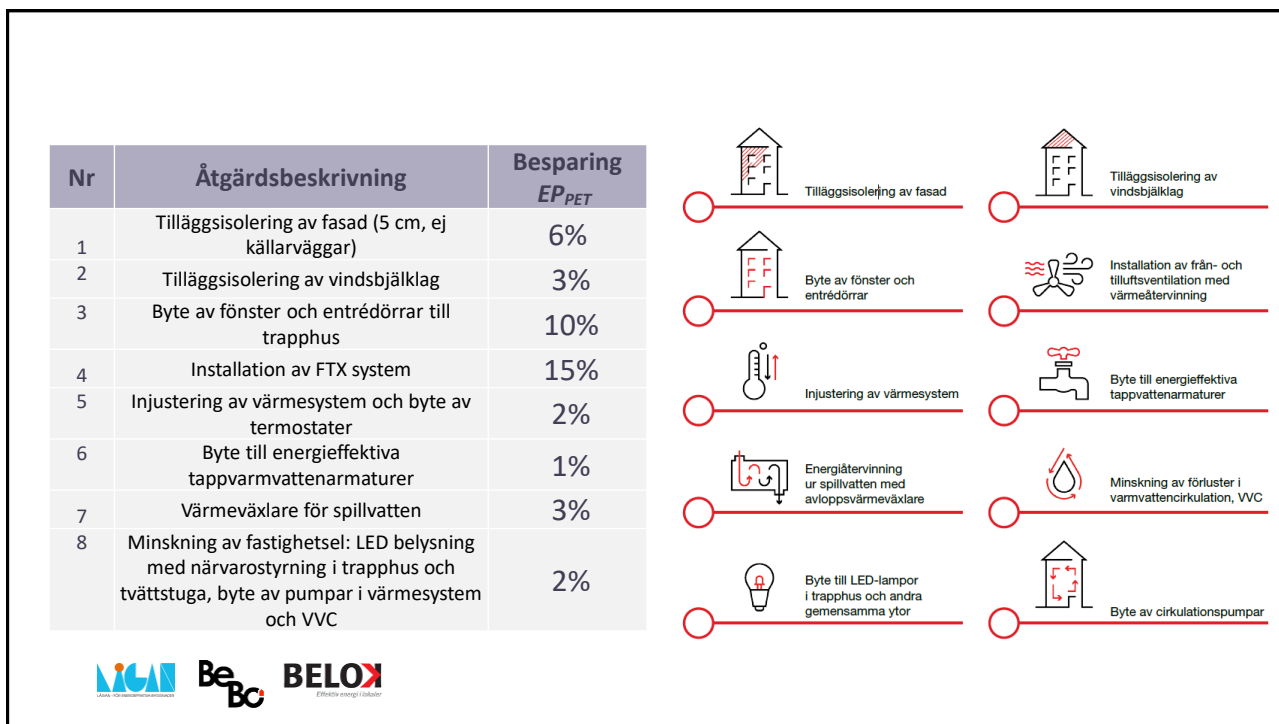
| Nr | Åtgärdsbeskrivning | Besparing $EP_{PET}$ |
|---|---|---|
| 1 | Tilläggsisolering av fasad (5 cm, ej källarväggar) | 6% |
| 2 | Tilläggsisolering av vindsbjälklag | 3% |
| 3 | Byte av fönster och entrédörrar till trapphus | 10% |
| 4 | Installation av FTX system | 15% |
| 5 | Injustering av värmesystem och byte av termostater | 2% |
| 6 | Byte till energieffektiva tappvarmvattenarmaturer | 1% |
| 7 | Värmeväxlare för spillvatten | 3% |
| 8 | Minskning av fastighetsel: LED belysning med närvarostyrning i trapphus och tvättstuga, byte av pumpar i värmesystem och VVC | 2% |

LÅGAN
BeBo
BELOK Effektiv energi i lokaler

Tilläggsisolering av fasad

Tilläggsisolering av vindsbjälklag

Byte av fönster och entrédörrar

Installation av från- och tilluftsventilation med värmeåtervinning

Injustering av värmesystem

Byte till energieffektiva tappvattenarmaturer

Energiåtervinning ur spillvatten med avloppsvärmeväxlare

Minskning av förluster i varmvattencirkulation, VVC

Byte till LED-lampor i trapphus och andra gemensamma ytor

Byte av cirkulationspumpar